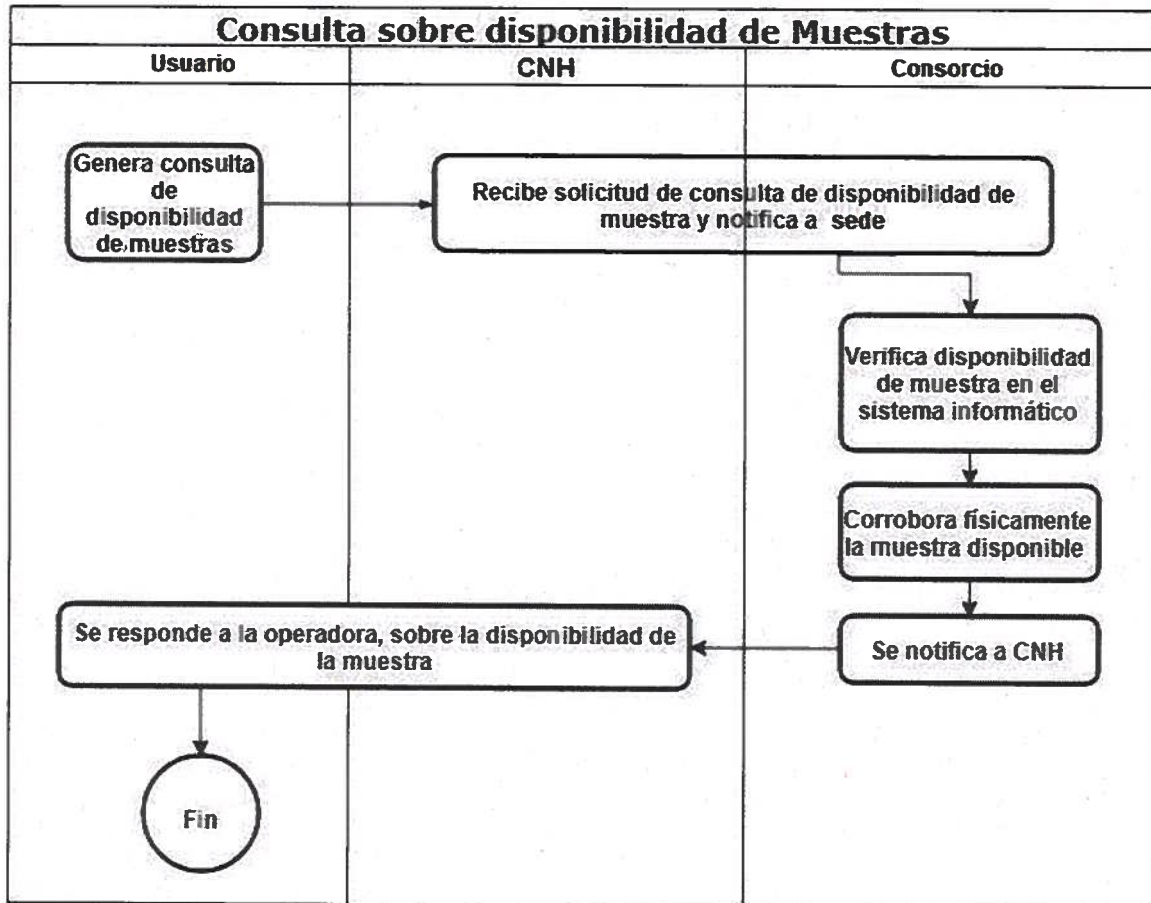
Consulta sobre disponibilidad de Muestras

Usuario

CNH

Consorcio

Genera consulta de disponibilidad de muestras

Recibe solicitud de consulta de disponibilidad de muestra y notifica a sede

Verifica disponibilidad de muestra en el sistema informático

Corrobora físicamente la muestra disponible

Se notifica a CNH

Se responde a la operadora, sobre la disponibilidad de la muestra

Fin